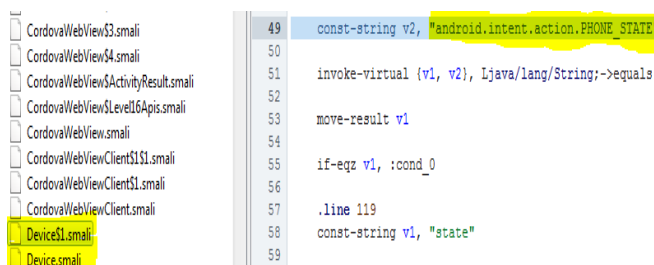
CordovaWebView$3.smali
CordovaWebView$4.smali
CordovaWebView$ActivityResult.smali
CordovaWebView$Level16Apis.smali
CordovaWebView.smali
CordovaWebViewClient$1$1.smali
CordovaWebViewClient$1.smali
CordovaWebViewClient.smali
Device$1.smali
Device.smali

49 const-string v2, "android.intent.action.PHONE_STATE
50
51 invoke-virtual {v1, v2}, Ljava/lang/String;->equals
52
53 move-result v1
54
55 if-eqz v1, :cond_0
56
57 .line 119
58 const-string v1, "state"
59